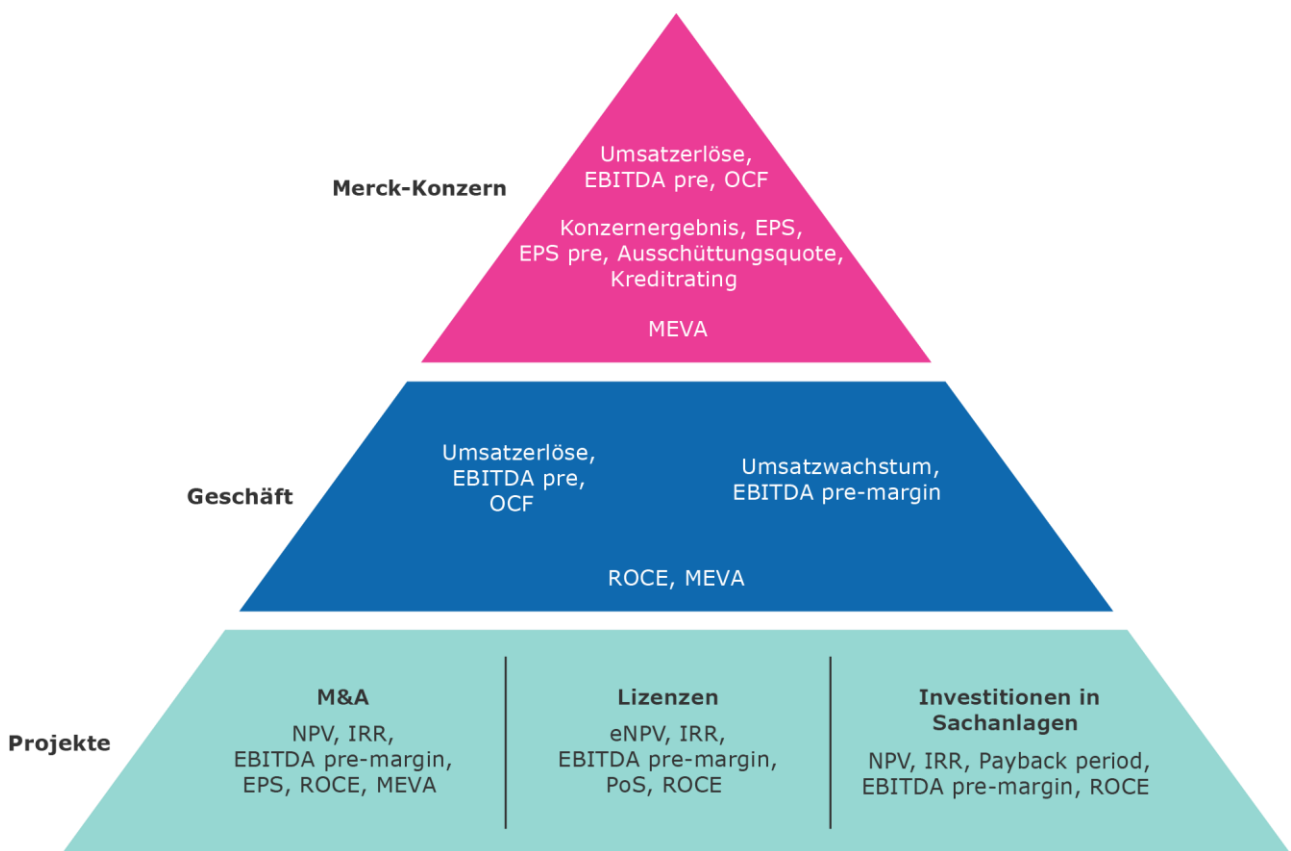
Merck-Konzern

Umsatzerlöse, EBITDA pre, OCF

Konzernergebnis, EPS, EPS pre, Ausschüttungsquote, Kreditrating

MEVA

Geschäft

Umsatzerlöse, EBITDA pre, OCF

Umsatzwachstum, EBITDA pre-margin

ROCE, MEVA

Projekte

M&A

NPV, IRR, EBITDA pre-margin, EPS, ROCE, MEVA

Lizenzen

eNPV, IRR, EBITDA pre-margin, PoS, ROCE

Investitionen in Sachanlagen

NPV, IRR, Payback period, EBITDA pre-margin, ROCE